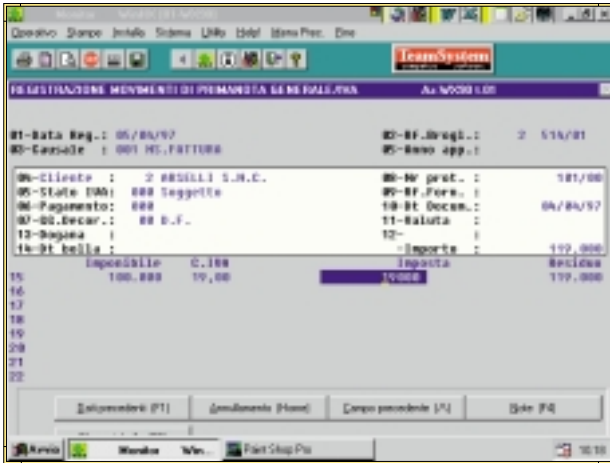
Operativo Stampe Installa Sistema Utility Helpf Menu Prec. Fine

TeamSystem

REGISTRAZIONE MOVIMENTI DI PRIMANOTA GENERALE/IVA

01-Data Reg.: 05/04/97
03-Causale : 001 NS.FATTURA
02-Rf.Progr.: 2 516/01
05-Anno app.:

04-Cliente : 2 ASELLI S.N.C.
05-Stato IVA: 000 Soggetto
06-Pagamento: 000
07-GG.Decor.: 00 D.F.
13-Dogana :
14-Dt bolla :
08-Nr prot. : 101/00
09-Rf.Forn. :
10-Dt Docum.: 04/04/97
11-Valuta :
12- :
-Importo : 119.000

Imponibile C.IVA Imposta Residuo
15 100.000 19,00 19000 119.000
16
17
18
19
20
21
22

Campo precedente (F7) Annullamento (Home) Campo precedente (^) Note (F4)

Avvio Wordpad Win... Paint Shop Pro 16:18